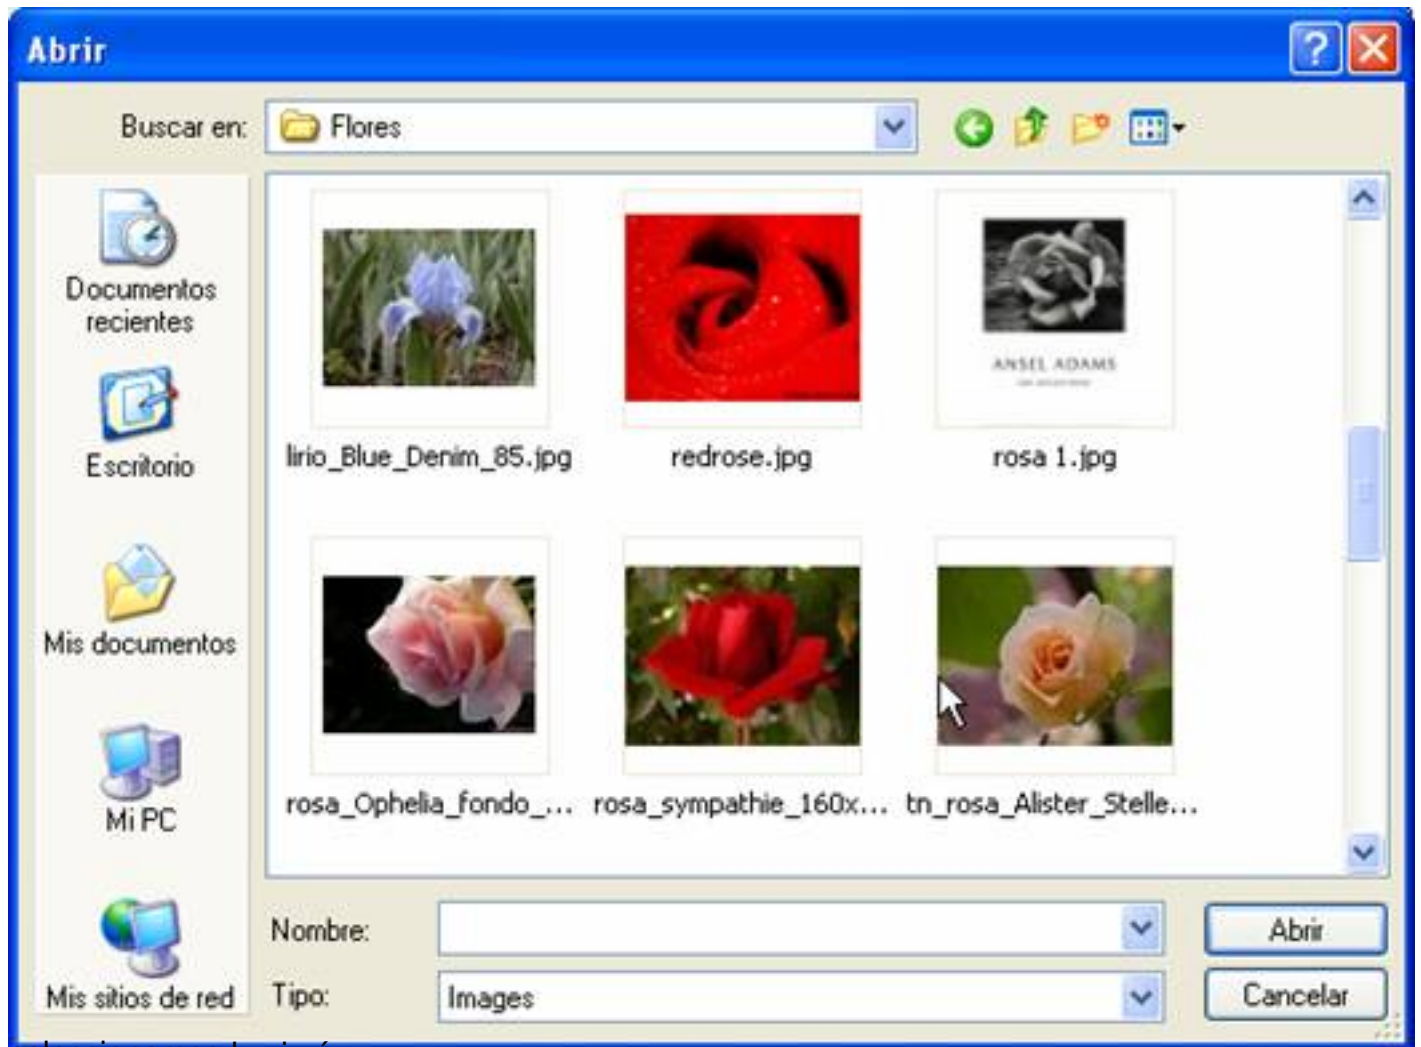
Abrir

Buscar en: Flores

Documentos recientes

Escritorio

Mis documentos

Mi PC

Mis sitios de red

ANSEL ADAMS

lirio_Blue_Denim_85.jpg

redrose.jpg

rosa 1.jpg

rosa_Ophelia_fondo_...

rosa_sympathie_160x...

tn_rosa_Alister_Stelle...

Nombre:

Tipo: Images

Abrir

Cancelar